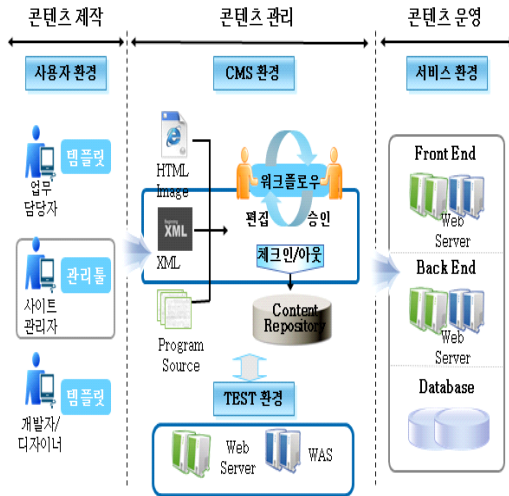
콘텐츠 제작

콘텐츠 관리

콘텐츠 운영

사용자 환경

CMS 환경

서비스 환경

템플릿

업무 담당자

관리툴

사이트 관리자

템플릿

개발자/ 디자이너

HTML Image

XML

XML

Program Source

워크플로우

편집

승인

체크인/아웃

Content Repository

TEST 환경

Web Server

WAS

Front End

Web Server

Back End

Web Server

Database